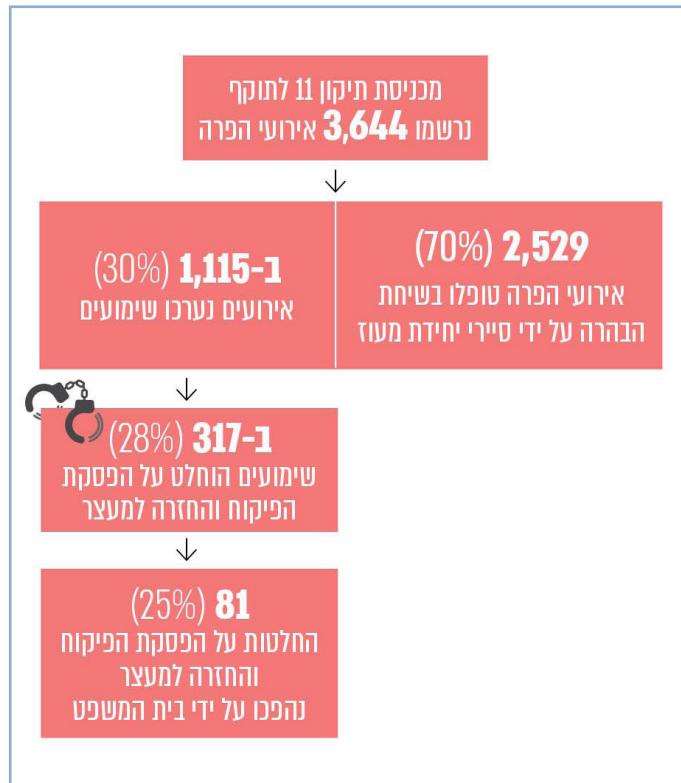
מכניסת תיקון 11 לתוקף
נרשמו 3,644 אירועי הפרה

2,529 (70%)
אירועי הפרה טופלו בשיחת הבהרה על ידי סיירי יחידת מעוז

ב-1,115 (30%)
אירועים נערכו שימועים

ב-317 (28%)
שימועים הוחלט על הפסקת הפיקוח והחזרה למעצר

81 (25%)
החלטות על הפסקת הפיקוח והחזרה למעצר נהפכו על ידי בית המשפט